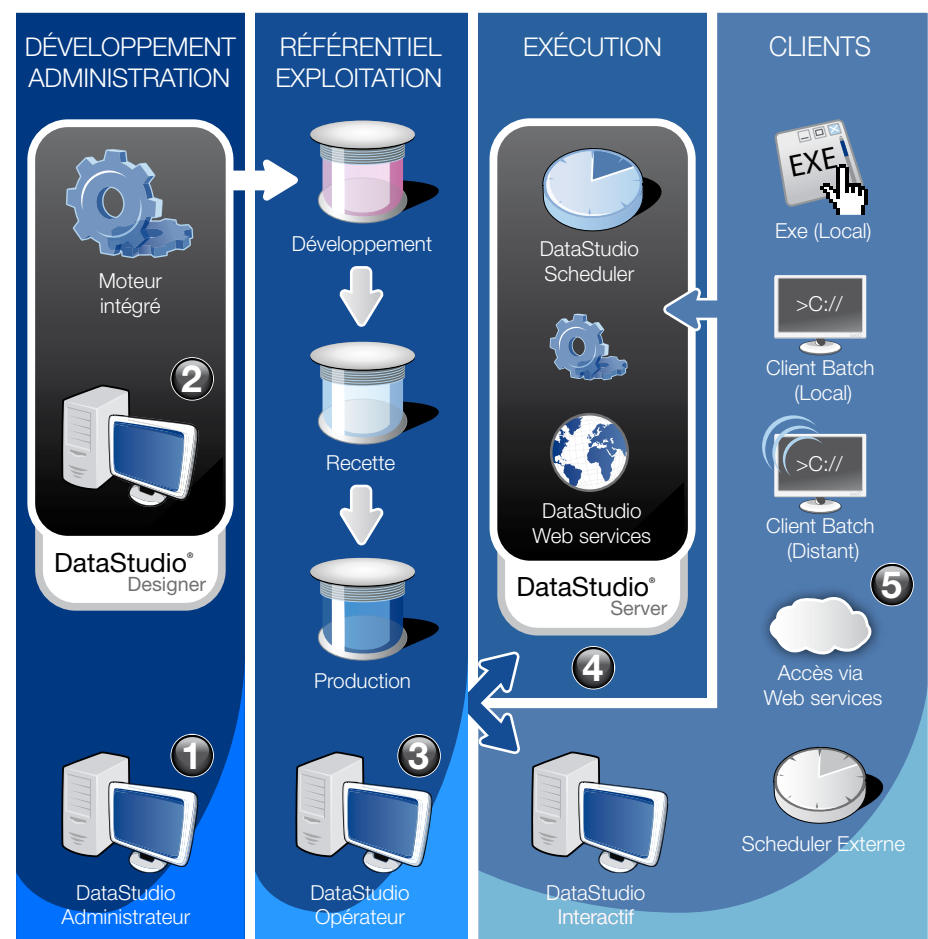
DÉVELOPPEMENT ADMINISTRATION

Moteur intégré

2

DataStudio®
Designer

1

DataStudio Administrateur

RÉFÉRENTIEL EXPLOITATION

Développement

Recette

Production

3

DataStudio Opérateur

EXÉCUTION

DataStudio Scheduler

DataStudio Web services

DataStudio®
Server

4

DataStudio Interactif

CLIENTS

EXE

Exe (Local)

>C://

Client Batch (Local)

>C://

Client Batch (Distant)

5

Accès via Web services

Scheduler Externe